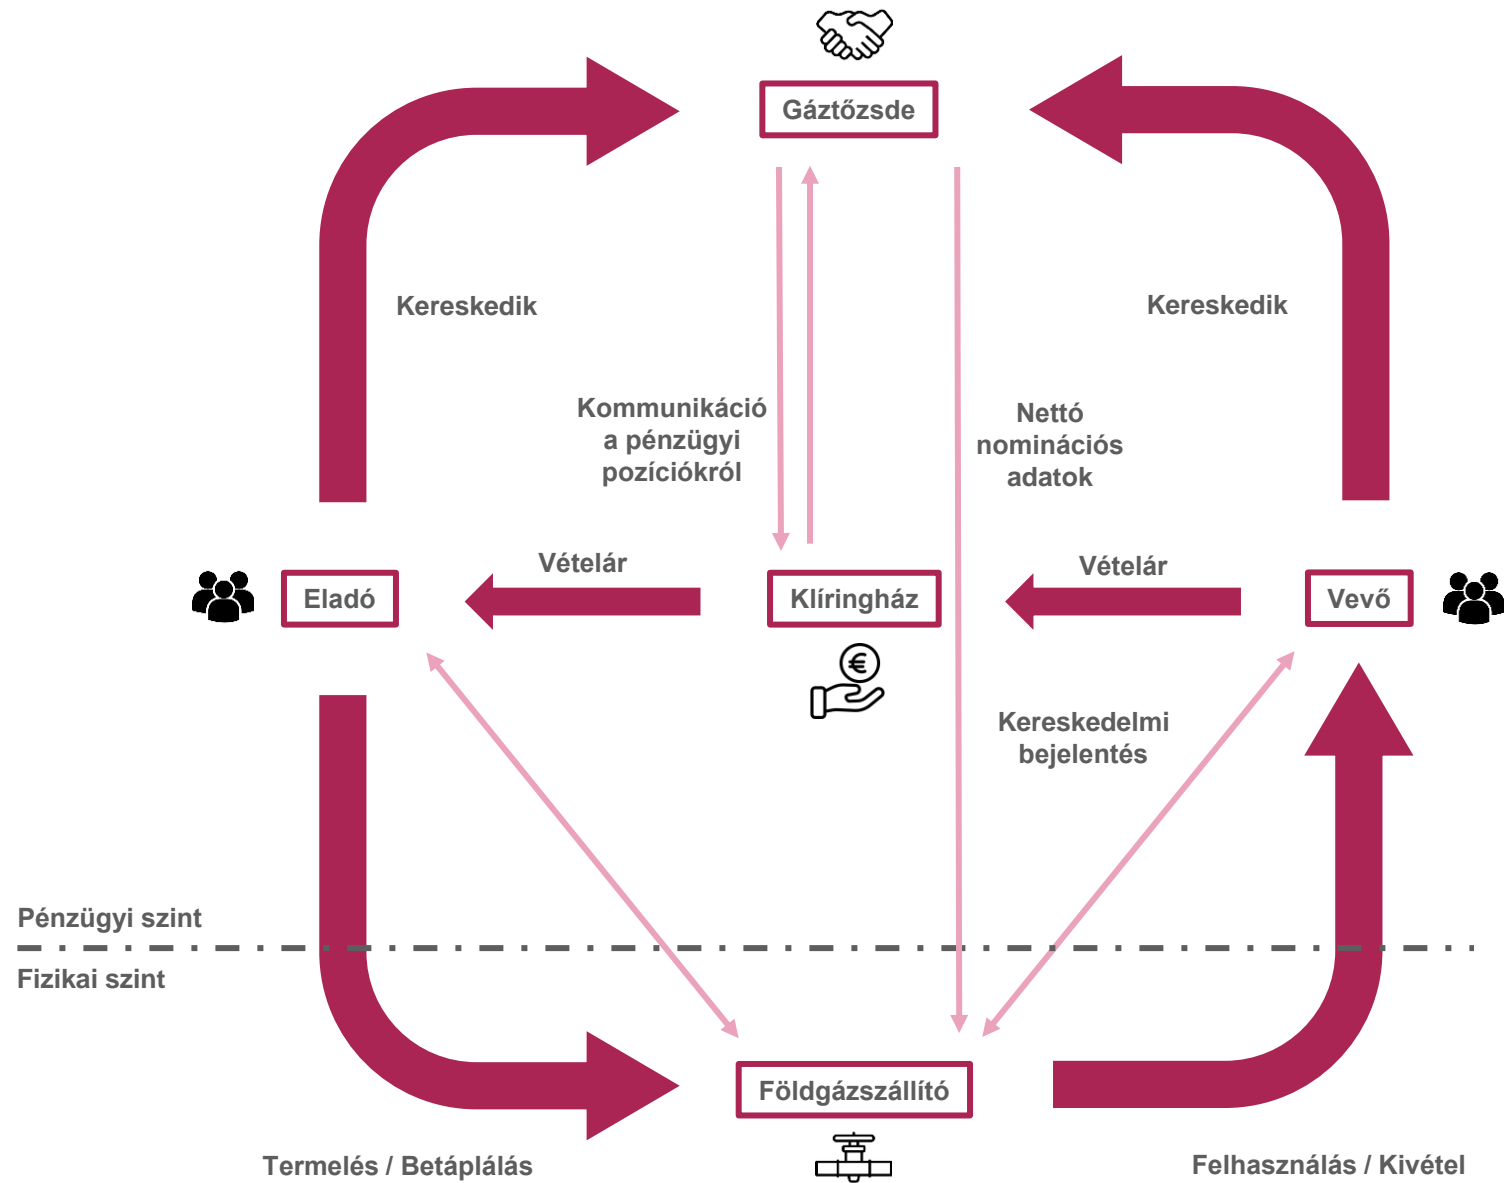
Gáztőzsde

Kereskedik

Kereskedik

Kommunikáció a pénzügyi pozíciókról

Nettó nominációs adatok

Vételár

Vételár

Eladó

Klíringház

Vevő

Kereskedelmi bejelentés

Pénzügyi szint

Fizikai szint

Földgázszállító

Termelés / Betáplálás

Felhasználás / Kivétel